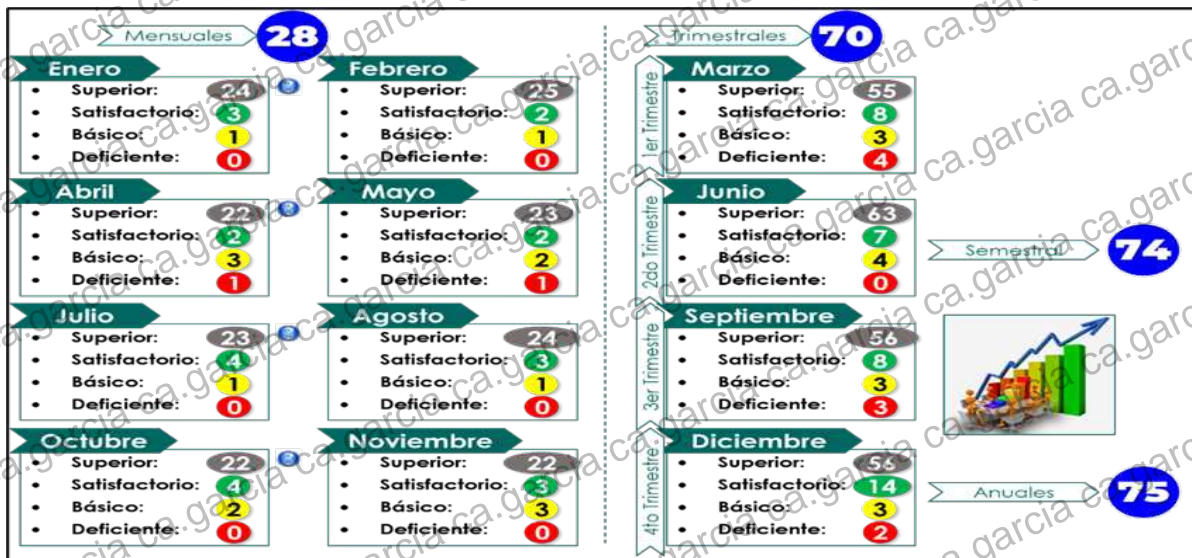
Mensuales 28

Enero
- Superior: 24
- Satisfactorio: 3
- Básico: 1
- Deficiente: 0

Febrero
- Superior: 25
- Satisfactorio: 2
- Básico: 1
- Deficiente: 0

Abril
- Superior: 22
- Satisfactorio: 2
- Básico: 3
- Deficiente: 1

Mayo
- Superior: 23
- Satisfactorio: 2
- Básico: 2
- Deficiente: 1

Julio
- Superior: 23
- Satisfactorio: 4
- Básico: 1
- Deficiente: 0

Agosto
- Superior: 24
- Satisfactorio: 3
- Básico: 1
- Deficiente: 0

Octubre
- Superior: 22
- Satisfactorio: 4
- Básico: 2
- Deficiente: 0

Noviembre
- Superior: 22
- Satisfactorio: 3
- Básico: 3
- Deficiente: 0

Trimestrales 70

1er Trimestre
Marzo
- Superior: 55
- Satisfactorio: 8
- Básico: 3
- Deficiente: 4

2do Trimestre
Junio
- Superior: 63
- Satisfactorio: 7
- Básico: 4
- Deficiente: 0

3er Trimestre
Septiembre
- Superior: 56
- Satisfactorio: 8
- Básico: 3
- Deficiente: 3

4to Trimestre
Diciembre
- Superior: 56
- Satisfactorio: 14
- Básico: 3
- Deficiente: 2

Semestral 74

Anuales 75

ca.garcia ca.garcia ca.garcia